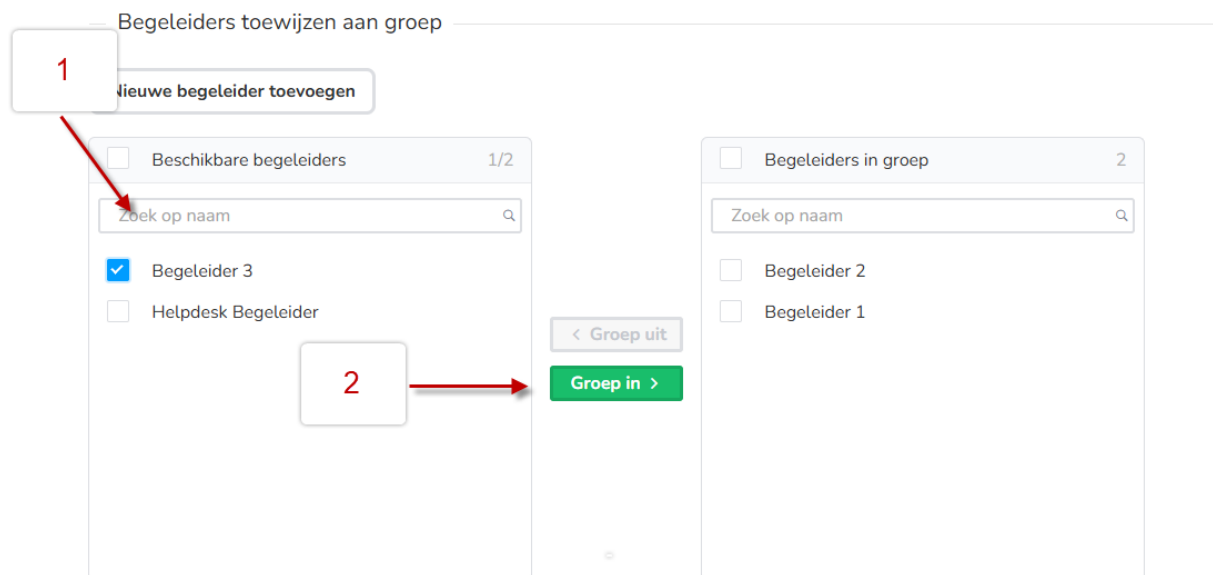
Begeleiders toewijzen aan groep

1

Nieuwe begeleider toevoegen

Beschikbare begeleiders 1/2

Zoek op naam

Begeleider 3

Helpdesk Begeleider

< Groep uit

2

Groep in >

Begeleiders in groep 2

Zoek op naam

Begeleider 2

Begeleider 1